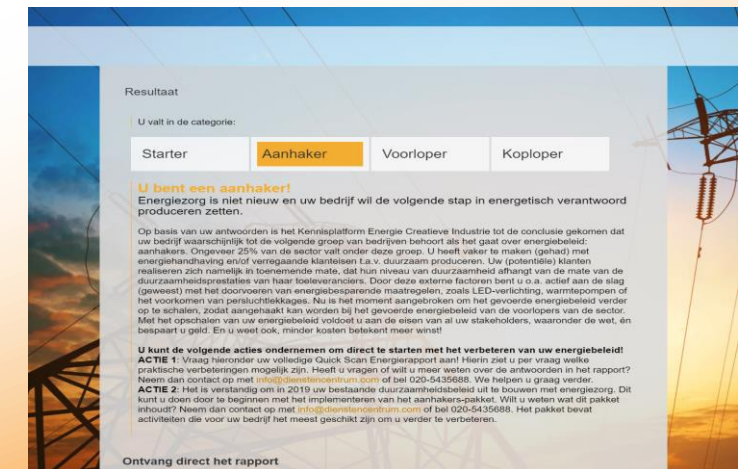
Resultaat

U valt in de categorie:

| Starter | Aanhaker | Voorloper | Koploper |
|---|---|---|---|

U bent een aanhaker!
Energiezorg is niet nieuw en uw bedrijf wil de volgende stap in energetisch verantwoord produceren zetten.

Op basis van uw antwoorden is het Kennisplatform Energie Creatieve Industrie tot de conclusie gekomen dat uw bedrijf waarschijnlijk tot de volgende groep van bedrijven behoort als het gaat over energiebeleid: aanhakers. Ongeveer 25% van de sector valt onder deze groep. U heeft vaker te maken (gehad) met energiehandhaving en/of verregaande klanteisen t.a.v. duurzaam produceren. Uw (potentiële) klanten realiseren zich namelijk in toenemende mate, dat hun niveau van duurzaamheid afhangt van de mate van de duurzaamheidsprestaties van haar toeleveranciers. Door deze externe factoren bent u o.a. actief aan de slag (geweest) met het doorvoeren van energiebesparende maatregelen, zoals LED-verlichting, warmtepompen of het voorkomen van persluchtlekkages. Nu is het moment aangebroken om het gevoerde energiebeleid verder op te schalen, zodat aangehaakt kan worden bij het gevoerde energiebeleid van de voorlopers van de sector. Met het opschalen van uw energiebeleid voldoet u aan de eisen van al uw stakeholders, waaronder de wet, én bespaart u geld. En u weet ook, minder kosten betekent meer winst!

U kunt de volgende acties ondernemen om direct te starten met het verbeteren van uw energiebeleid!
ACTIE 1: Vraag hieronder uw volledige Quick Scan Energierapport aan! Hierin ziet u per vraag welke praktische verbeteringen mogelijk zijn. Heeft u vragen of wilt u meer weten over de antwoorden in het rapport? Neem dan contact op met info@dienstencentrum.com of bel 020-5435688. We helpen u graag verder.
ACTIE 2: Het is verstandig om in 2019 uw bestaande duurzaamheidsbeleid uit te bouwen met energiezorg. Dit kunt u doen door te beginnen met het implementeren van het aanhakers-pakket. Wilt u weten wat dit pakket inhoudt? Neem dan contact op met info@dienstencentrum.com of bel 020-5435688. Het pakket bevat activiteiten die voor uw bedrijf het meest geschikt zijn om u verder te verbeteren.

Ontvang direct het rapport